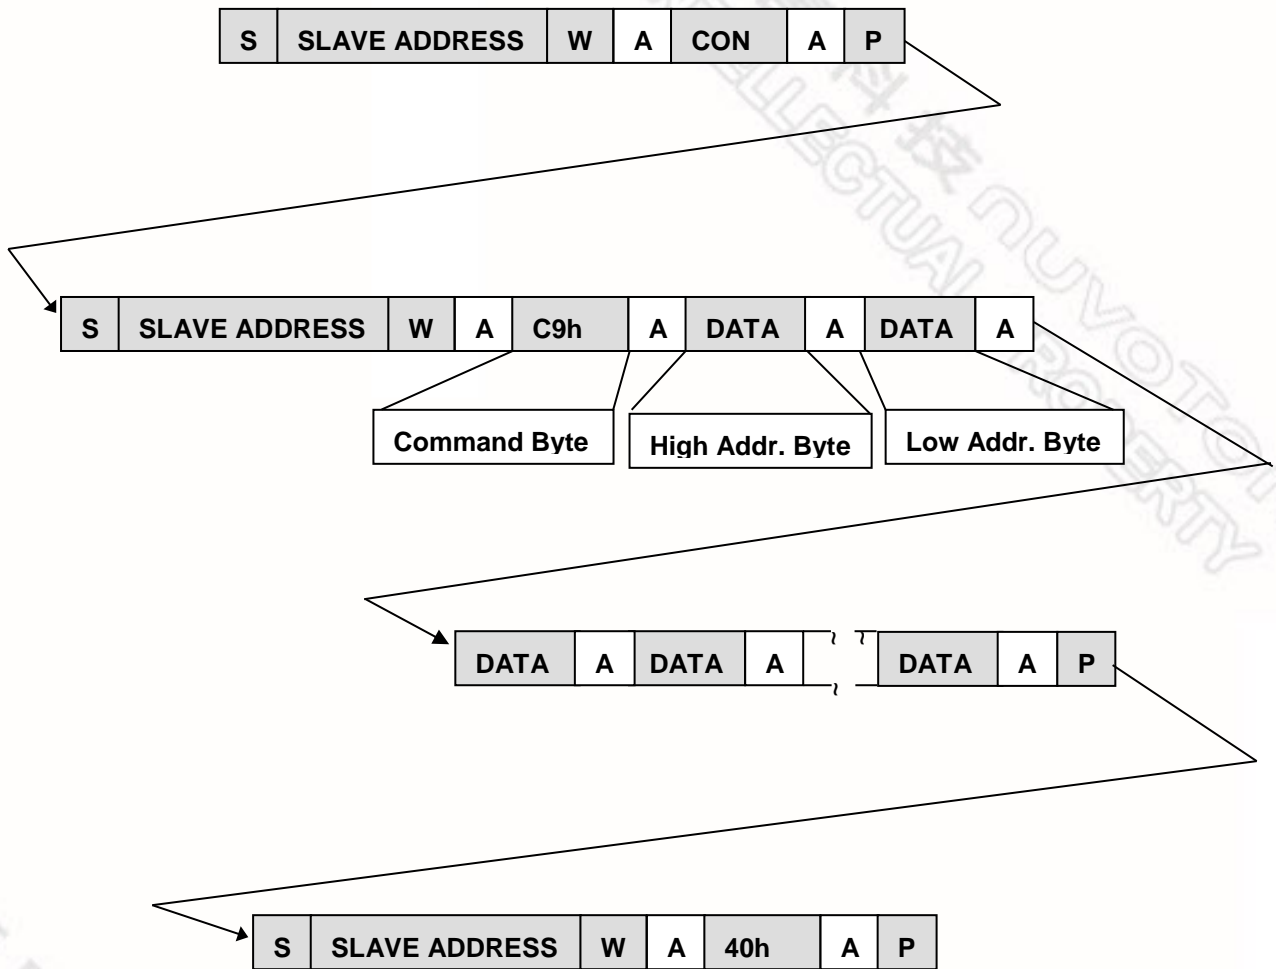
| S | SLAVE ADDRESS | W | A | CON | A | P |
|---|---|---|---|---|---|---|

| S | SLAVE ADDRESS | W | A | C9h | A | DATA | A | DATA | A |
|---|---|---|---|---|---|---|---|---|---|

Command Byte

High Addr. Byte

Low Addr. Byte

| DATA | A | DATA | A | | DATA | A | P |
|---|---|---|---|---|---|---|---|

| S | SLAVE ADDRESS | W | A | 40h | A | P |
|---|---|---|---|---|---|---|

NUVOTON INTELLECTUAL PROPERTY